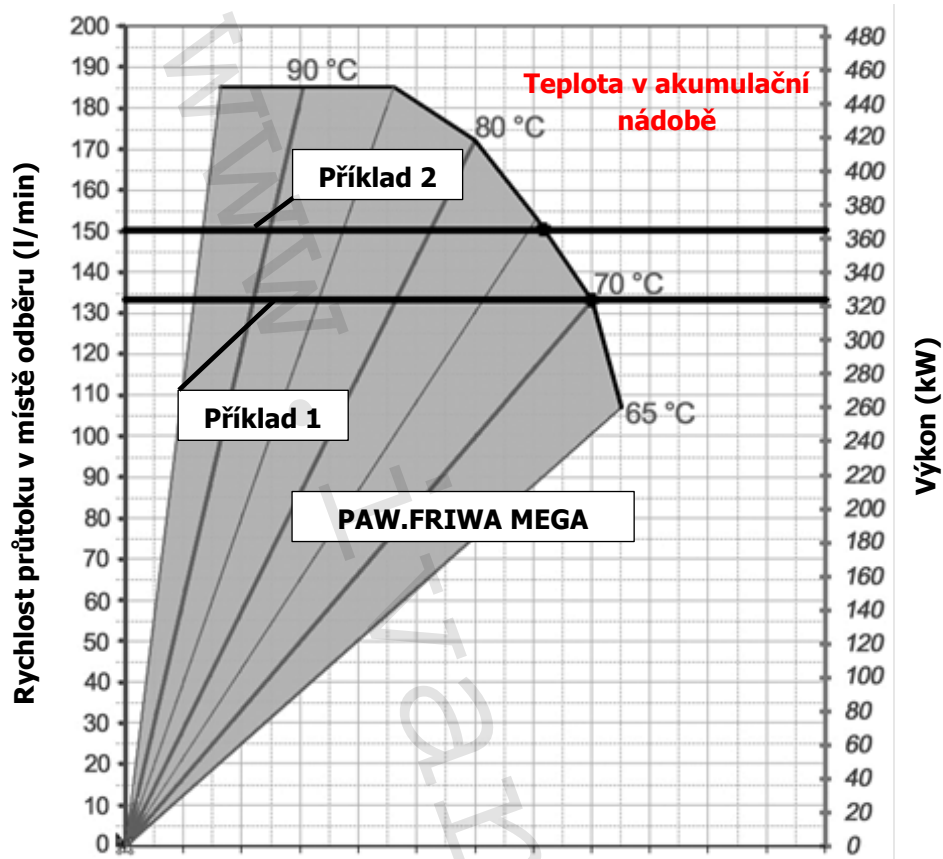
Rychlost průtoku v místě odběru (l/min)

200
190
180
170
160
150
140
130
120
110
100
90
80
70
60
50
40
30
20
10
0

90 °C
80 °C
70 °C
65 °C

Teplota v akumulační nádobě

Příklad 2
Příklad 1
PAW.FRIWA MEGA

480
460
440
420
400
380
360
340
320
300
280
260
240
220
200
180
160
140
120
100
80
60
40
20
0

Výkon (kW)

www.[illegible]